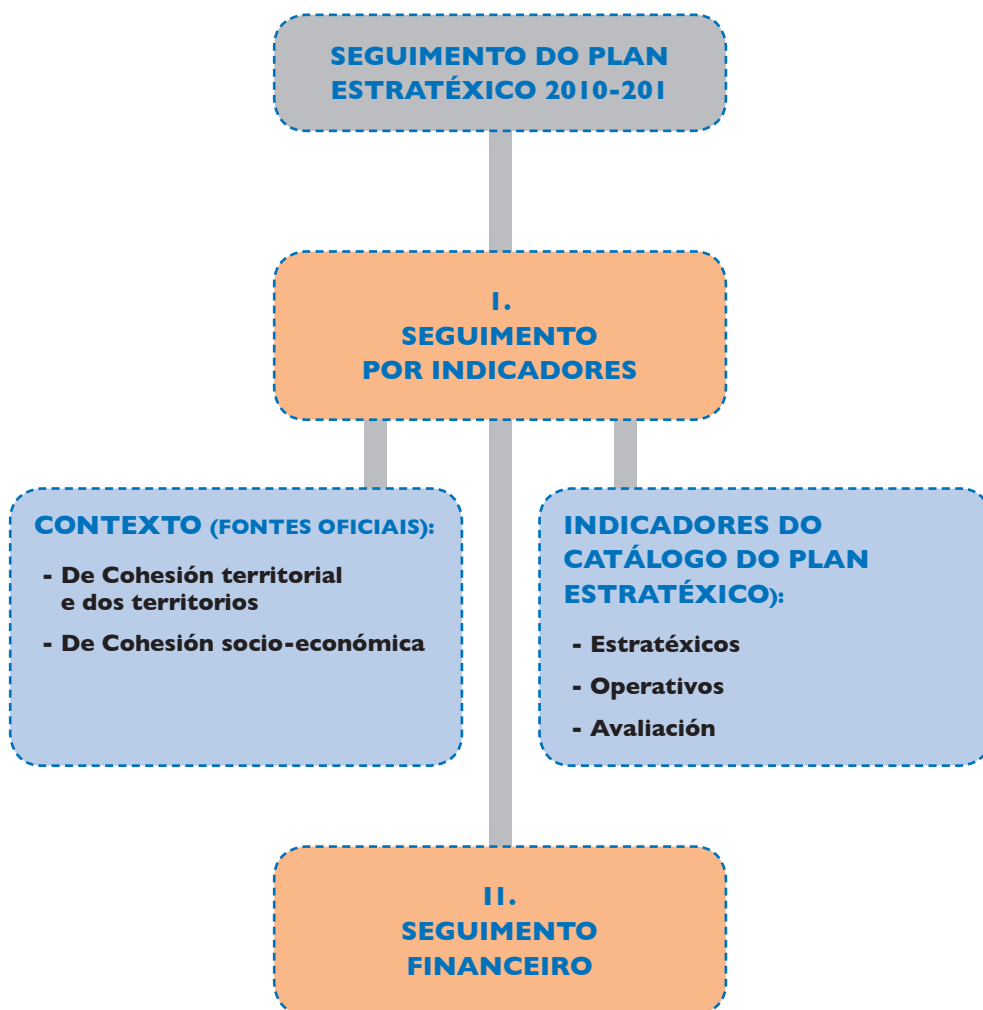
SEGUIMENTO DO PLAN ESTRATÉXICO 2010-201

I.
SEGUIMENTO
POR INDICADORES

CONTEXTO (FONTES OFICIAIS):

- De Cohesión territorial e dos territorios
- De Cohesión socio-económica

INDICADORES DO CATÁLOGO DO PLAN ESTRATÉXICO):

- Estratéxicos
- Operativos
- Avaliación

II.
SEGUIMENTO
FINANCEIRO